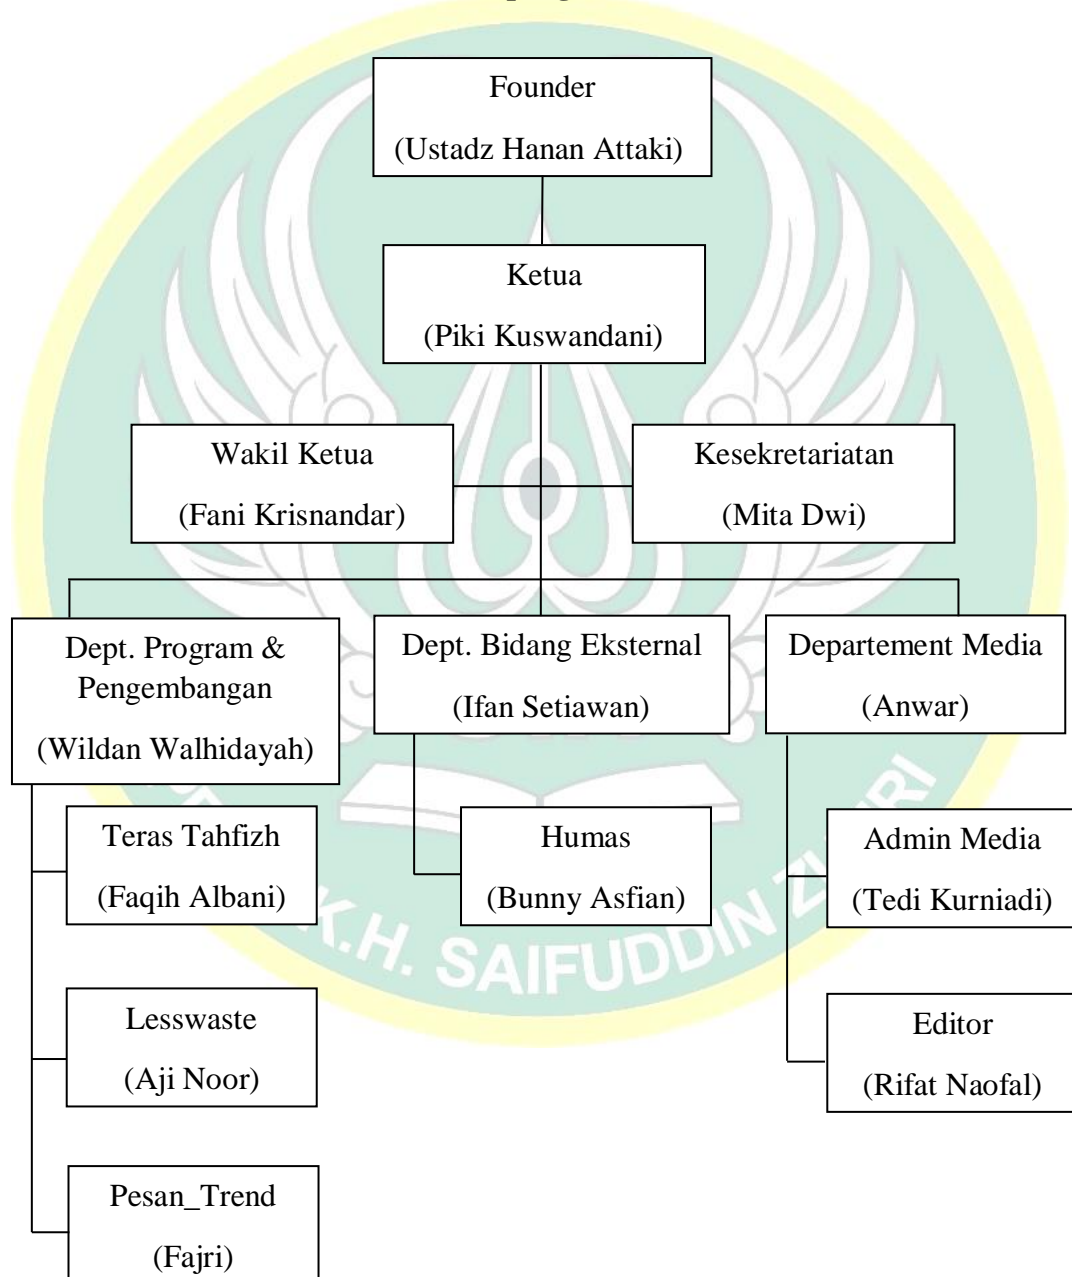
Founder
(Ustadz Hanan Attaki)

Ketua
(Piki Kuswandani)

Wakil Ketua
(Fani Krisnandar)

Kesekretariatan
(Mita Dwi)

Dept. Program & Pengembangan
(Wildan Walhidayah)

Dept. Bidang Eksternal
(Ifan Setiawan)

Departement Media
(Anwar)

Teras Tahfizh
(Faqih Albani)

Lesswaste
(Aji Noor)

Pesan_Trend
(Fajri)

Humas
(Bunny Asfian)

Admin Media
(Tedi Kurniadi)

Editor
(Rifat Naofal)

K.H. SAIFUDDIN Z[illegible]RI